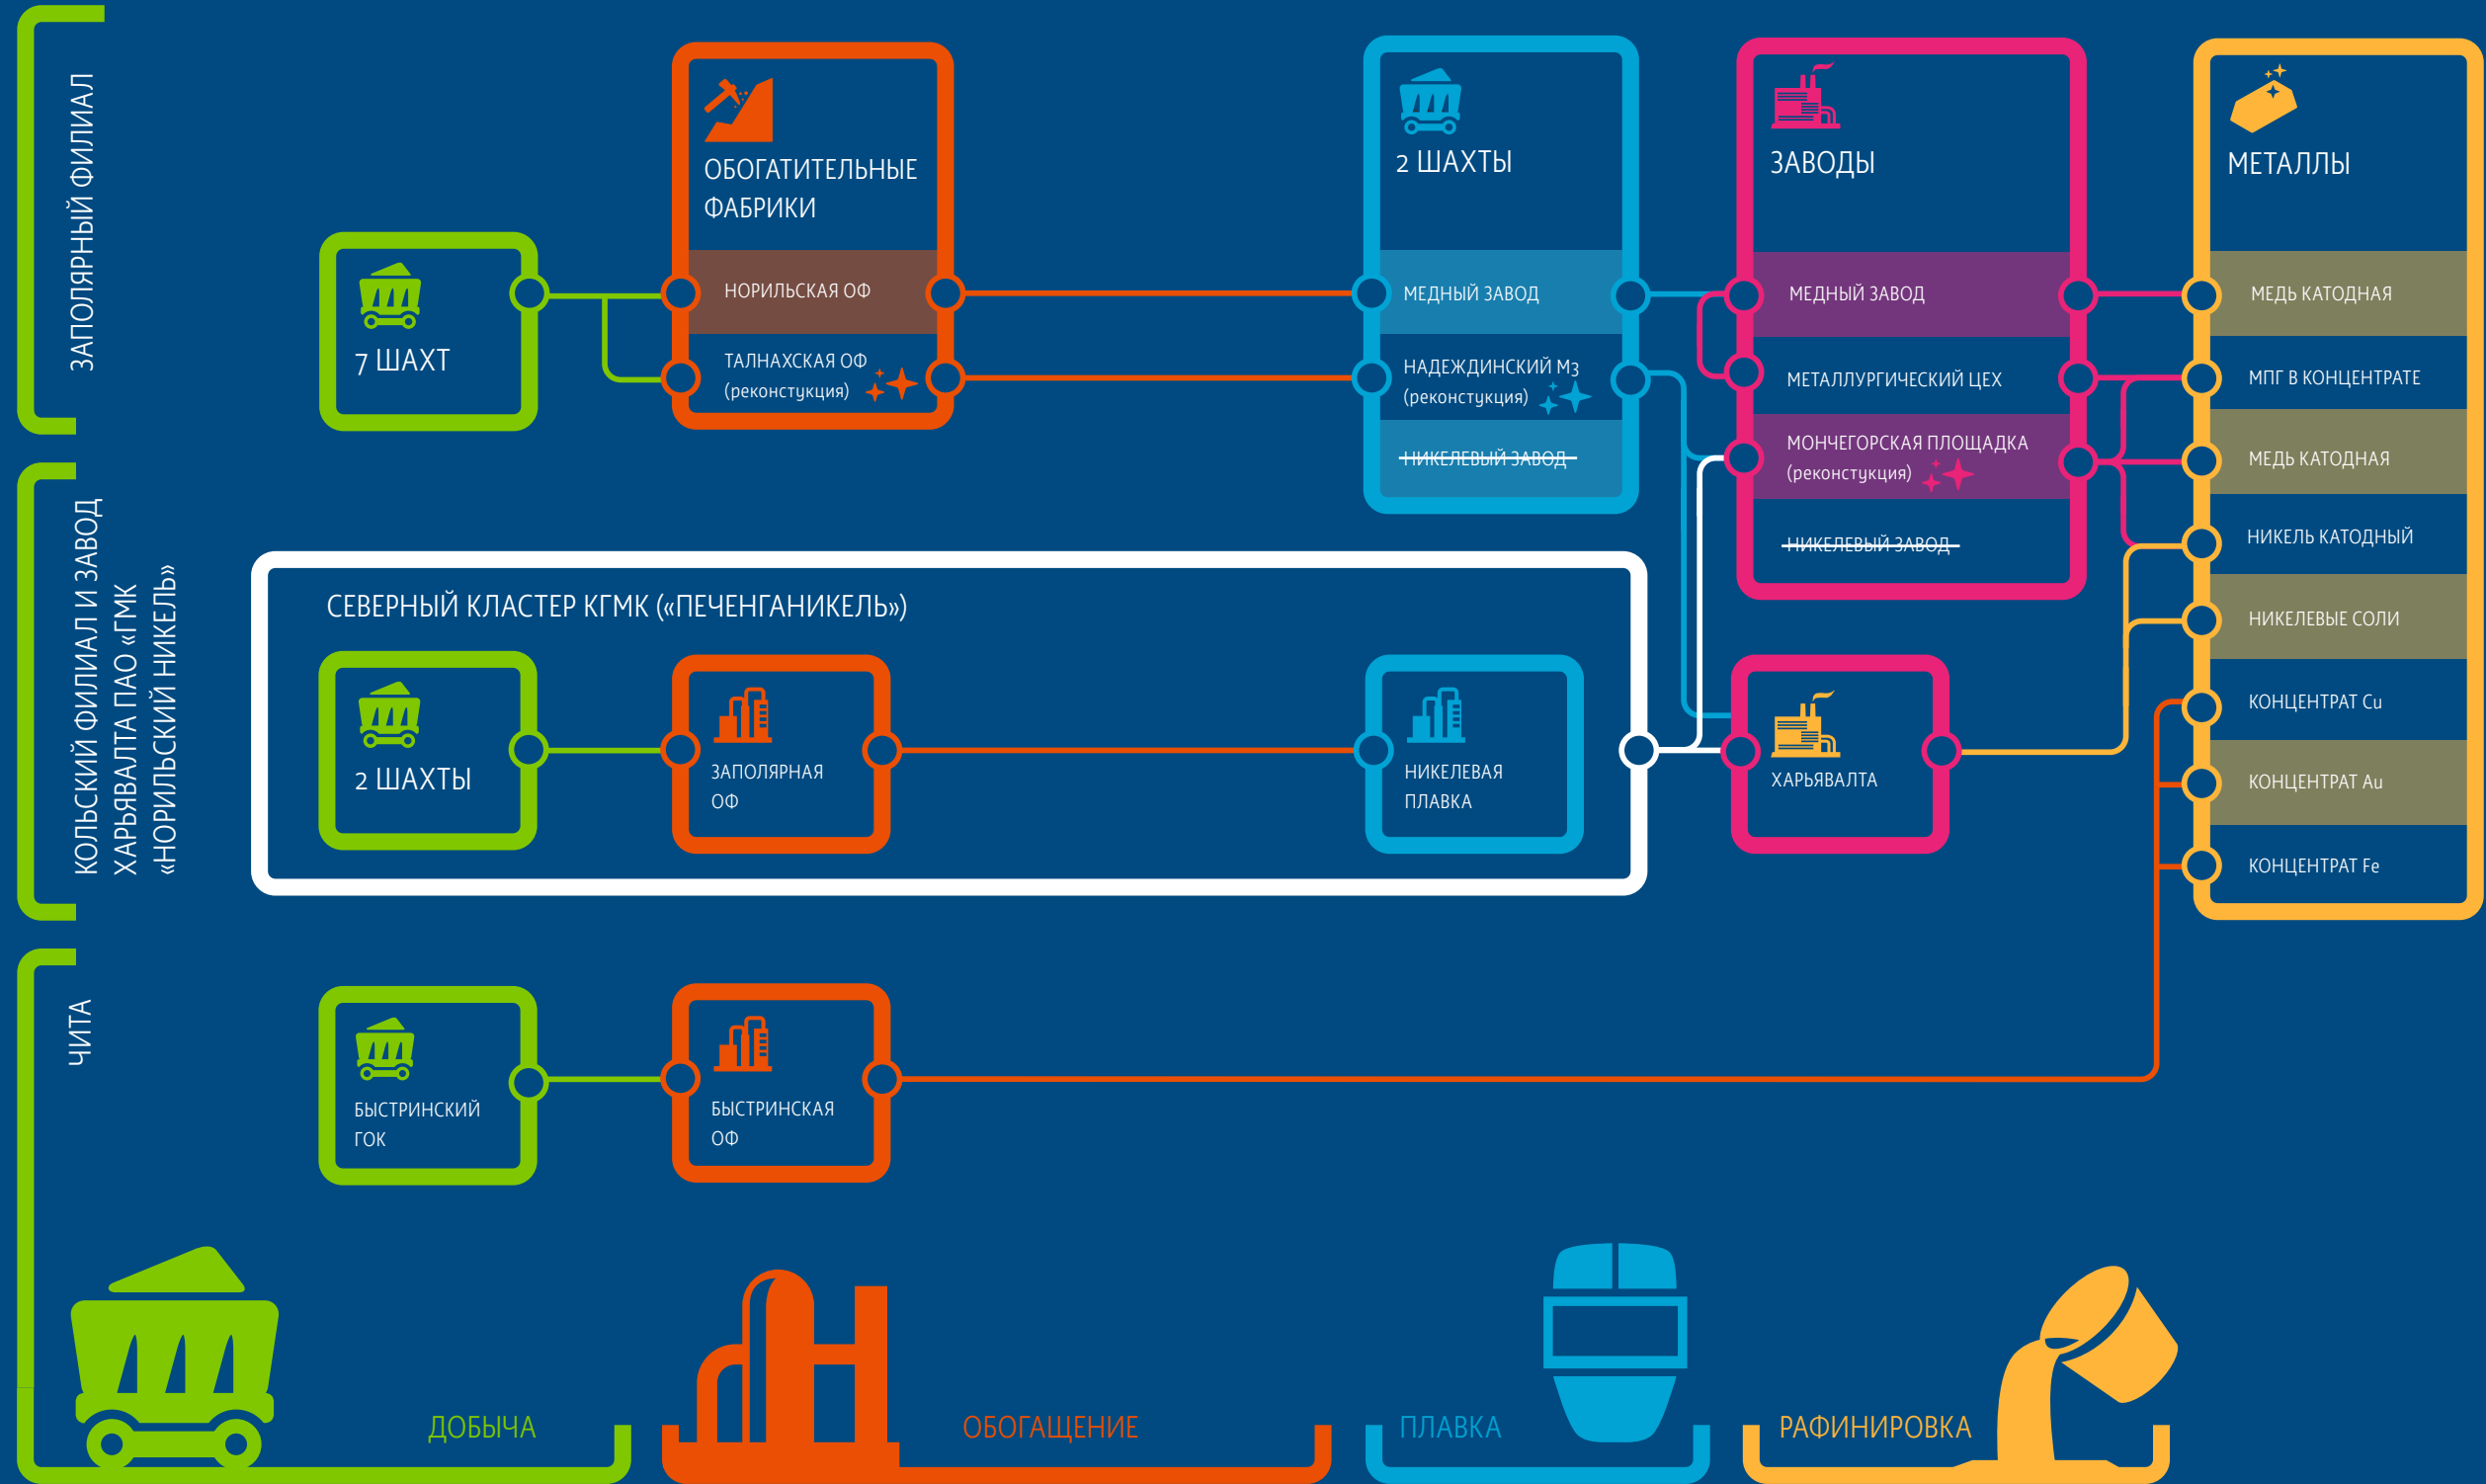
ЗАПОЛЯРНЫЙ ФИЛИАЛ

7 ШАХТ

ОБОГАТИТЕЛЬНЫЕ ФАБРИКИ

НОРИЛЬСКАЯ ОФ

ТАЛНАХСКАЯ ОФ (реконстукция)

2 ШАХТЫ

МЕДНЫЙ ЗАВОД

НАДЕЖДИНСКИЙ МЗ (реконстукция)

НИКЕЛЕВЫЙ ЗАВОД

ЗАВОДЫ

МЕДНЫЙ ЗАВОД

МЕТАЛЛУРГИЧЕСКИЙ ЦЕХ

МОНЧЕГОРСКАЯ ПЛОЩАДКА (реконстукция)

НИКЕЛЕВЫЙ ЗАВОД

МЕТАЛЛЫ

МЕДЬ КАТОДНАЯ

МПГ В КОНЦЕНТРАТЕ

МЕДЬ КАТОДНАЯ

НИКЕЛЬ КАТОДНЫЙ

НИКЕЛЕВЫЕ СОЛИ

КОНЦЕНТРАТ Cu

КОНЦЕНТРАТ Au

КОНЦЕНТРАТ Fe

КОЛЬСКИЙ ФИЛИАЛ И ЗАВОД ХАРЬЯВАЛТА ПАО «ГМК «НОРИЛЬСКИЙ НИКЕЛЬ»

СЕВЕРНЫЙ КЛАСТЕР КГМК («ПЕЧЕНГАНИКЕЛЬ»)

2 ШАХТЫ

ЗАПОЛЯРНАЯ ОФ

НИКЕЛЕВАЯ ПЛАВКА

ХАРЬЯВАЛТА

ЧИТА

БЫСТРИНСКИЙ ГОК

БЫСТРИНСКАЯ ОФ

ДОБЫЧА

ОБОГАЩЕНИЕ

ПЛАВКА

РАФИНИРОВКА